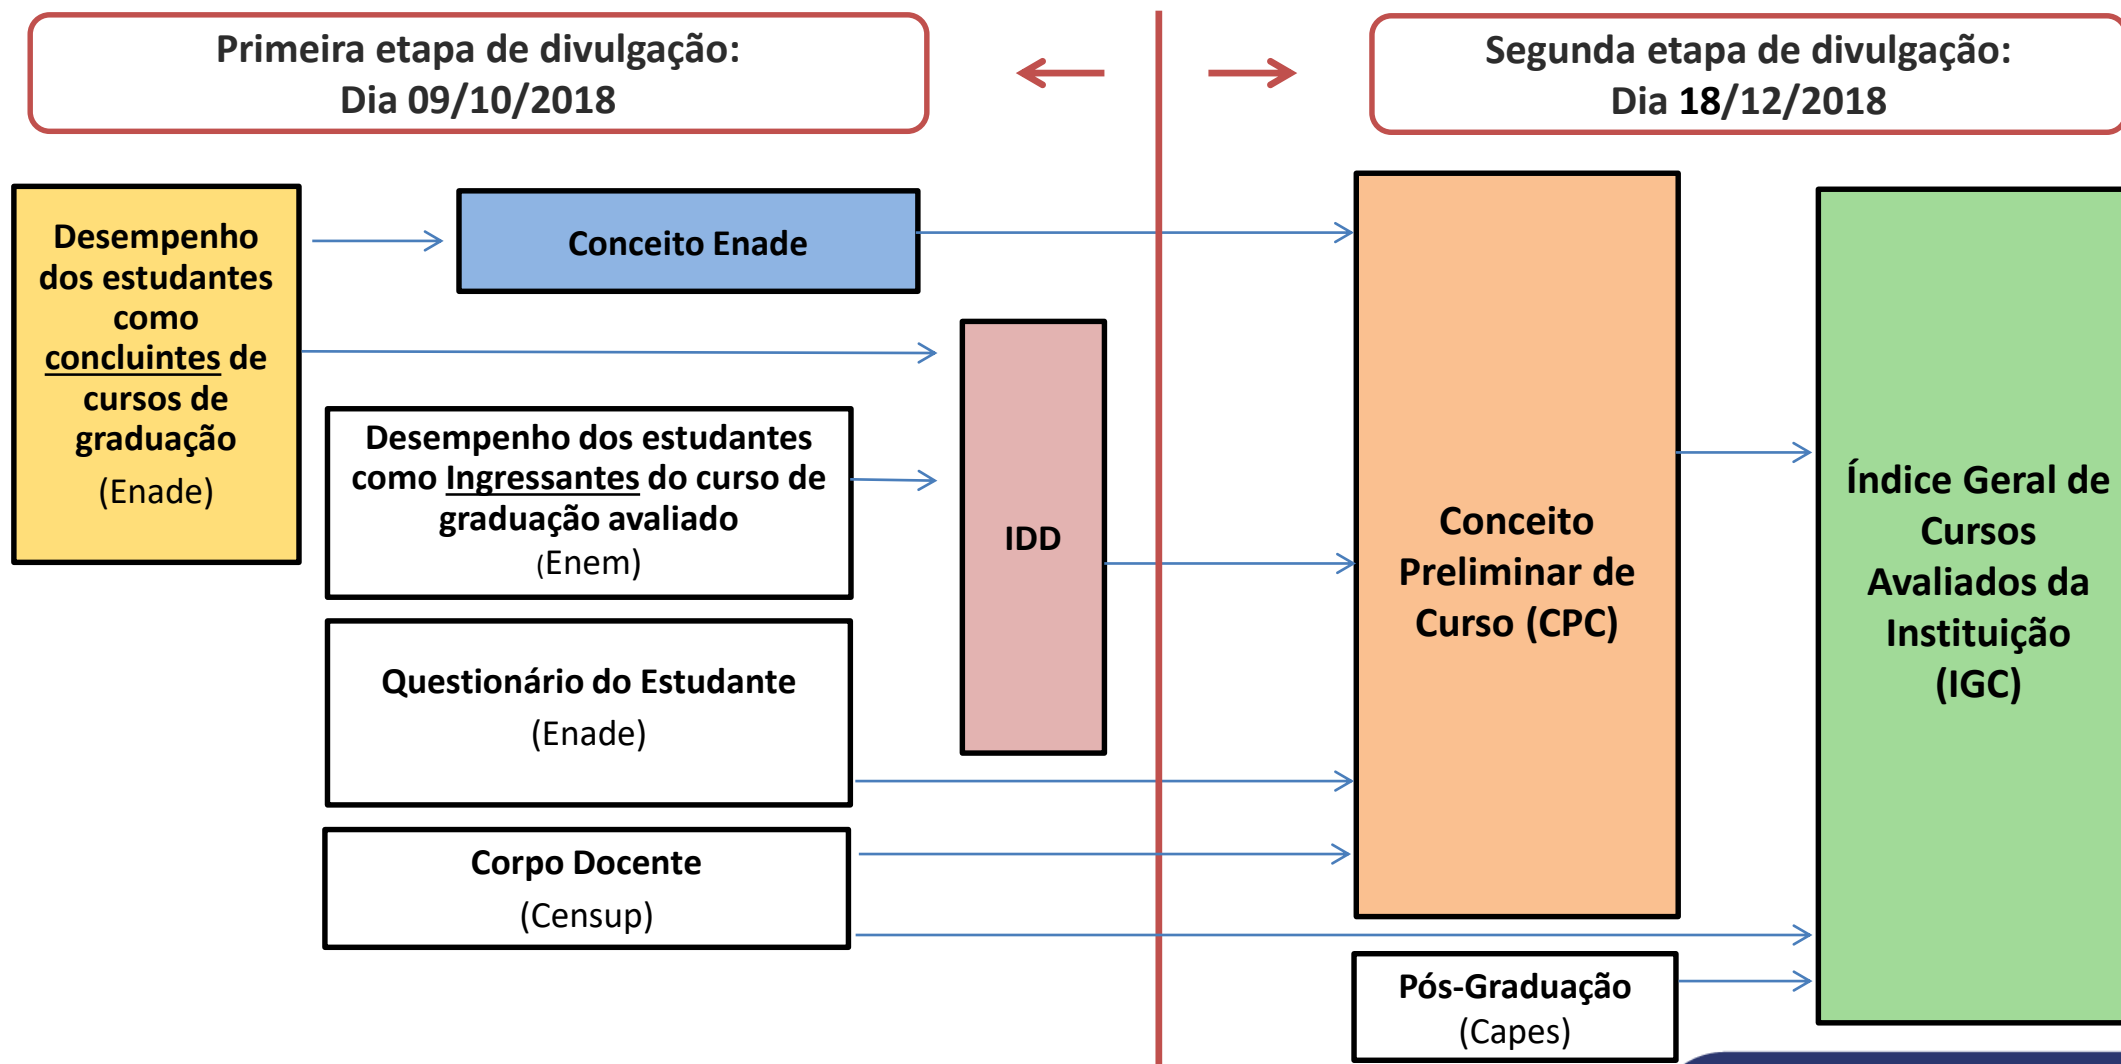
Primeira etapa de divulgação:
Dia 09/10/2018

Segunda etapa de divulgação:
Dia 18/12/2018

Desempenho dos estudantes como concluintes de cursos de graduação
(Enade)

Conceito Enade

Desempenho dos estudantes como Ingressantes do curso de graduação avaliado
(Enem)

IDD

Questionário do Estudante
(Enade)

Corpo Docente
(Censup)

Conceito Preliminar de Curso (CPC)

Índice Geral de Cursos Avaliados da Instituição (IGC)

Pós-Graduação
(Capes)